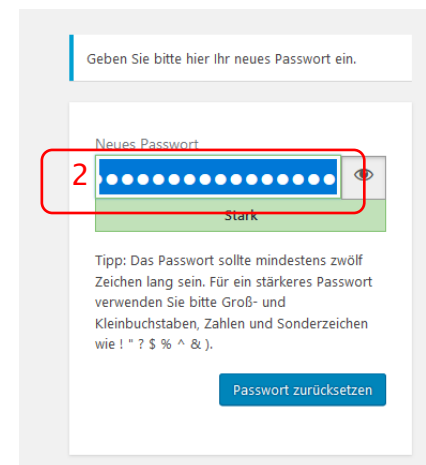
Geben Sie bitte hier Ihr neues Passwort ein.

Neues Passwort

2

Stark

Tipp: Das Passwort sollte mindestens zwölf Zeichen lang sein. Für ein stärkeres Passwort verwenden Sie bitte Groß- und Kleinbuchstaben, Zahlen und Sonderzeichen wie ! " ? $ % ^ & ).

Passwort zurücksetzen